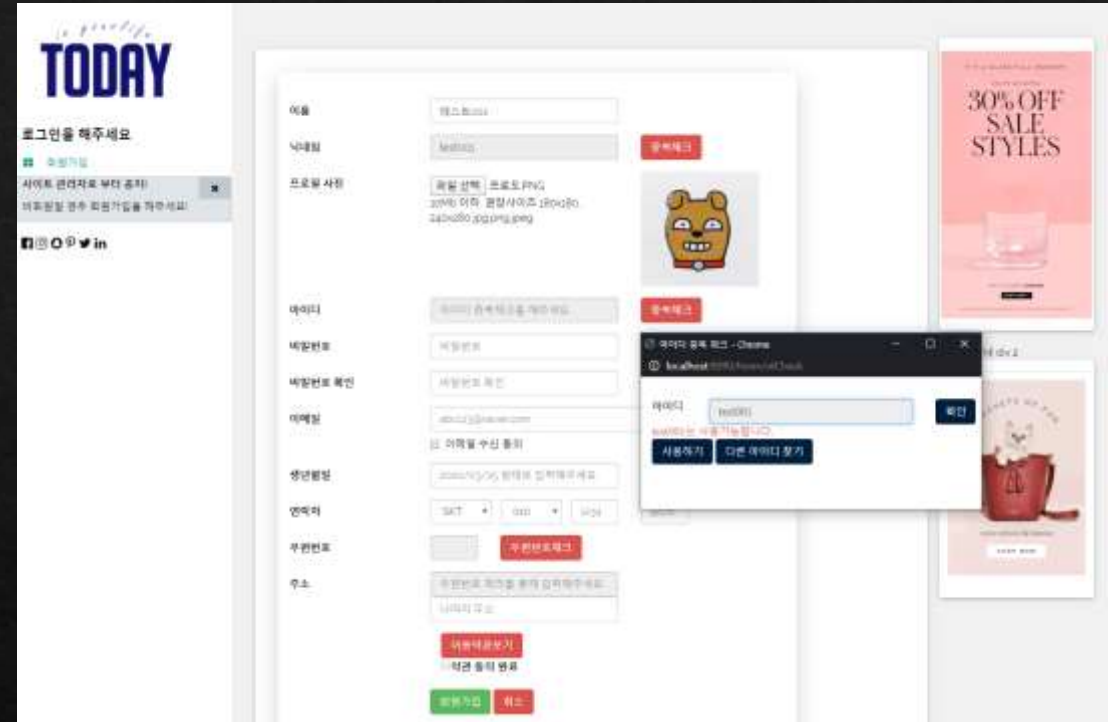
TODAY

로그인을 해주세요

회원가입

사이트 관리자로 부터 공지!

비회원일 경우 회원가입을 해주세요!

이름

닉네임

중복체크

프로필 사진

파일 선택 프로필.PNG

10Mb 이하 권장사이즈 180x180 240x280 jpg,png,jpeg

아이디

중복체크

비밀번호

비밀번호 확인

이메일

이메일 수신 동의

생년월일

연락처

SKT

우편번호

우편번호체크

주소

약관동의보기

약관 동의 완료

회원가입 취소

아이디 중복 체크 - Chrome

localhost

아이디

확인

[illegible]

사용하기 다른 아이디 찾기

30% OFF SALE STYLES